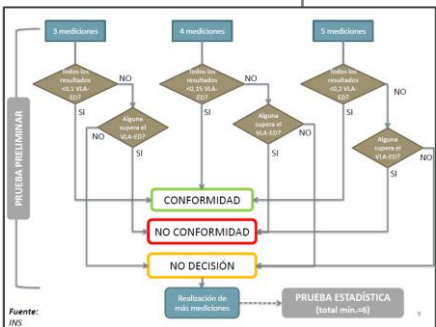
PRUEBA PRELIMINAR

3 mediciones

4 mediciones

5 mediciones

Todos los resultados <0,1 VLA-ED?

NO

SI

Alguna supera el VLA-ED?

NO

SI

Todos los resultados <0,15 VLA-ED?

NO

SI

Alguna supera el VLA-ED?

NO

SI

Todos los resultados <0,2 VLA-ED?

NO

SI

Alguna supera el VLA-ED?

NO

SI

CONFORMIDAD

NO CONFORMIDAD

NO DECISIÓN

Realización de más mediciones

PRUEBA ESTADÍSTICA (total min.=6)

Fuente: INS

9